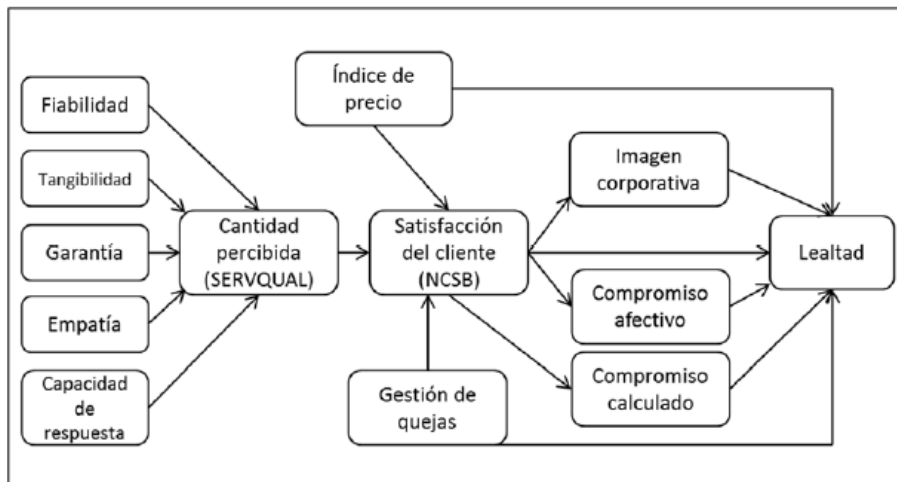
Fiabilidad

Tangibilidad

Garantía

Empatía

Capacidad de respuesta

Cantidad percibida (SERVQUAL)

Índice de precio

Satisfacción del cliente (NCSB)

Gestión de quejas

Imagen corporativa

Compromiso afectivo

Compromiso calculado

Lealtad